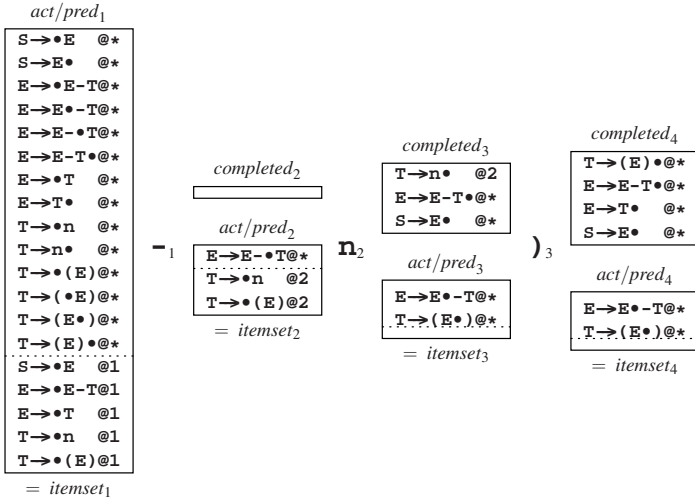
$act/pred_1$

S→•E @\*
S→E• @\*
E→•E-T@\*
E→E•-T@\*
E→E-•T@\*
E→E-T•@\*
E→•T @\*
E→T• @\*
T→•n @\*
T→n• @\*
T→•(E)@\*
T→(•E)@\*
T→(E•)@\*
T→(E)•@\*
S→•E @1
E→•E-T@1
E→•T @1
T→•n @1
T→•(E)@1

$= itemset_1$

$-_1$

$completed_2$

$act/pred_2$

E→E-•T@\*
T→•n @2
T→•(E)@2

$= itemset_2$

$\mathbf{n}_2$

$completed_3$

T→n• @2
E→E-T•@\*
S→E• @\*

$act/pred_3$

E→E•-T@\*
T→(E•)@\*

$= itemset_3$

$)_3$

$completed_4$

T→(E)•@\*
E→E-T•@\*
E→T• @\*
S→E• @\*

$act/pred_4$

E→E•-T@\*
T→(E•)@\*

$= itemset_4$